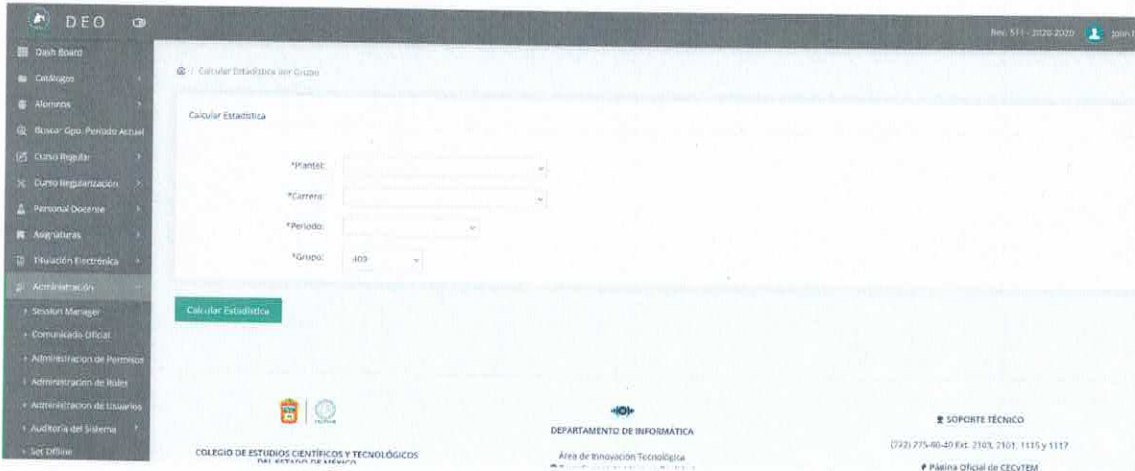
DEO

Rev. 511 - 2020-2020 John

Dash Board
Catálogo
Alumnos
Buscar Gpo. Periodo Actual
Curso Regular
Curso Regularización
Personal Docente
Asignaturas
Titulación Electrónica
Administración
Session Manager
Comunicado Oficial
Administracion de Permisos
Administracion de Roles
Administracion de Usuarios
Auditoria del Sistema
Set Offline

/ Calcular Estadística por Grupo

Calcular Estadística

*Plantel:
*Carrera:
*Periodo:
*Grupo: 409

Calcular Estadística

COLEGIO DE ESTUDIOS CIENTÍFICOS Y TECNOLÓGICOS DEL ESTADO DE MÉXICO

DEPARTAMENTO DE INFORMATICA
Área de Innovación Tecnológica
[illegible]

SOPORTE TÉCNICO
(722) 275-80-40 Ext. 2103, 2101, 1115 y 1117
Página Oficial de CECyTEM